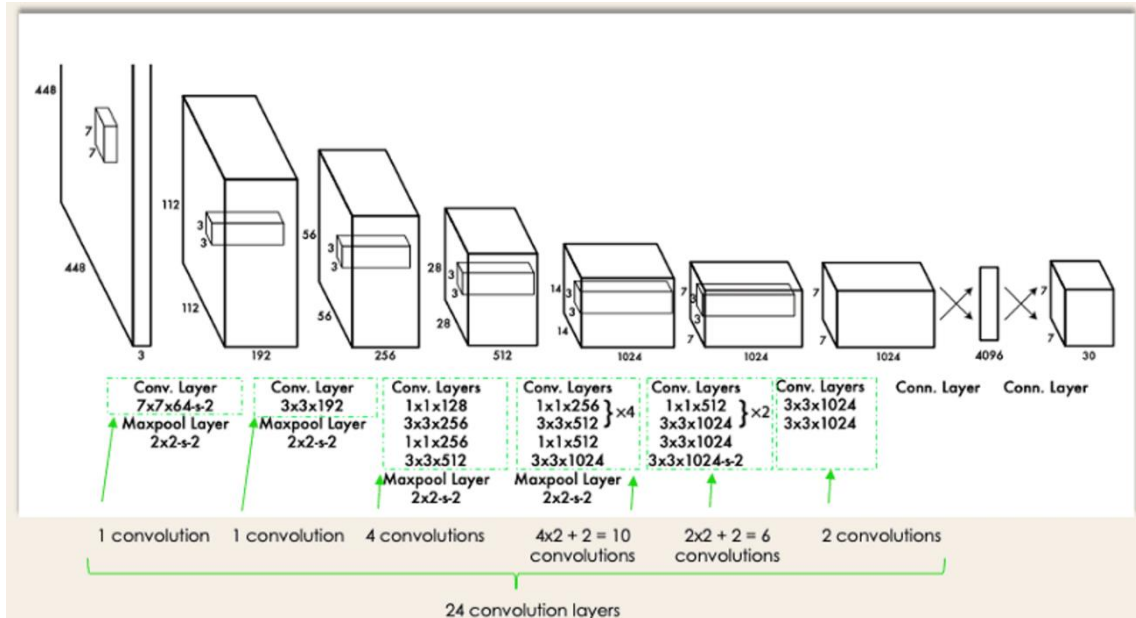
448
7
7
448
3

112
3
3
112
192

56
3
3
56
256

28
3
3
28
512

14
3
3
14
1024

7
3
3
7
1024

7
7
1024

4096

7
7
30

Conv. Layer
7x7x64-s-2
Maxpool Layer
2x2-s-2

Conv. Layer
3x3x192
Maxpool Layer
2x2-s-2

Conv. Layers
1x1x128
3x3x256
1x1x256
3x3x512
Maxpool Layer
2x2-s-2

Conv. Layers
1x1x256
3x3x512 } ×4
1x1x512
3x3x1024
Maxpool Layer
2x2-s-2

Conv. Layers
1x1x512
3x3x1024 } ×2
3x3x1024
3x3x1024-s-2

Conv. Layers
3x3x1024
3x3x1024

Conn. Layer

Conn. Layer

1 convolution

1 convolution

4 convolutions

4x2 + 2 = 10 convolutions

2x2 + 2 = 6 convolutions

2 convolutions

24 convolution layers